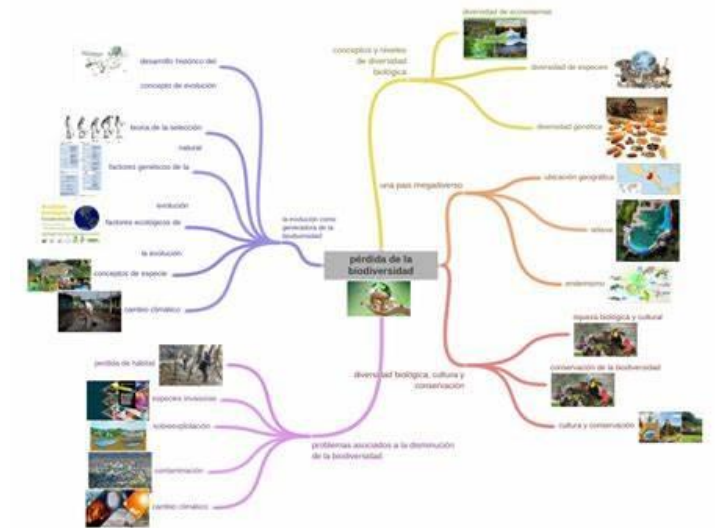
pérdida de la biodiversidad

conceptos y niveles de diversidad biológica

diversidad de ecosistemas

diversidad de especies

diversidad genética

un país megadiverso

ubicación geográfica

relieve

endemismo

diversidad biológica, cultura y conservación

riqueza biológica y cultural

conservación de la biodiversidad

cultura y conservación

la evolución como generadora de la biodiversidad

desarrollo histórico del concepto de evolución

teoría de la selección natural

factores genéticos de la evolución

factores ecológicos de la evolución

conceptos de especie

cambio climático

problemas asociados a la disminución de la biodiversidad

pérdida de hábitat

especies invasoras

sobreexplotación

contaminación

cambio climático